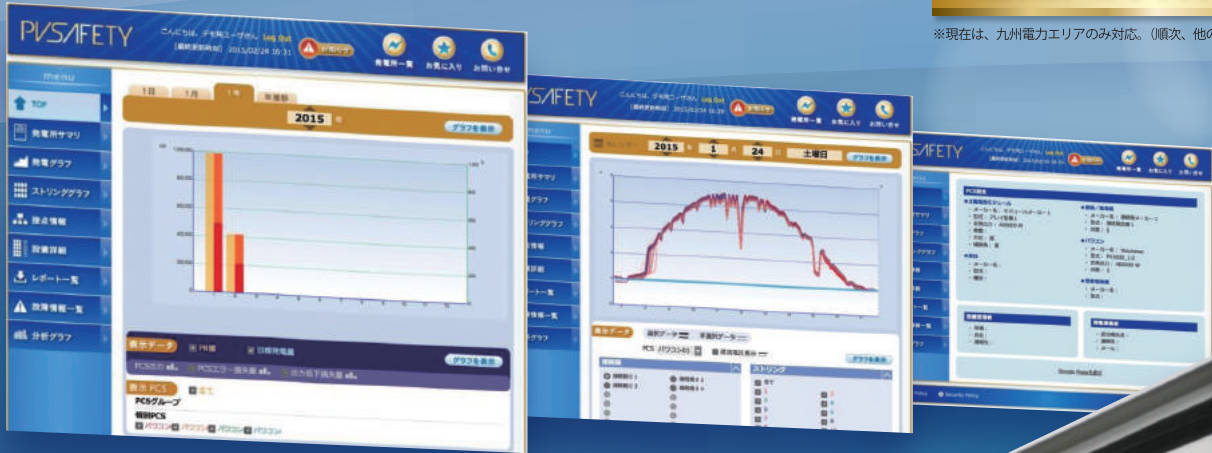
※現在は、九州電力エリアのみ対応。（順次、他の

PVSAFETY
こんにちは、デモ用ユーザさん Log Out
[最終更新時刻] 2015/02/24 16:31
お知らせ
発電所一覧
お気に入り
お問い合せ

menu
TOP
発電所サマリ
発電グラフ
ストリンググラフ
接点情報
設備詳細
レポート一覧
故障情報一覧
分析グラフ

1日
1月
1年
年推移
2015 年
グラフを表示

表示データ
PR値
日照発電量
グラフを表示
PCS出力
PCSエラー損失量
出力抑制下損失量
表示PCS
全て
PCSグループ
個別PCS
パワコン1
パワコン2
パワコン3
パワコン4

PVSAFETY
こんにちは、デモ用ユーザさん Log Out
[最終更新時刻] 2015/02/24 16:31
お知らせ
発電所一覧
お気に入り
お問い合せ
menu
発電所サマリ
発電グラフ
ストリンググラフ
接点情報
設備詳細
レポート一覧
故障情報一覧
分析グラフ
カレンダー
2015 年
1 月
24 日
土曜日
グラフを表示
表示データ
最新データ
平滑化データ
PCS パワコン1
環境電圧表示
グラフを表示
接続箱
ストリング
全て

PVSAFETY
お知らせ
発電所一覧
お気に入り
お問い合せ
PCS概要
太陽電池モジュール
変換/接続箱
パワコン
周辺機器
Google Map表示
Privacy Policy
Security Policy